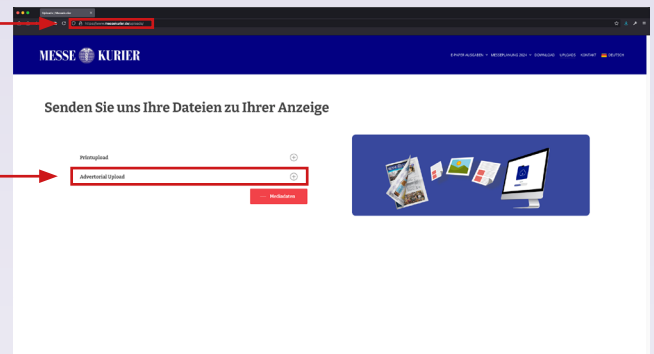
Uploads | Messe.de

https://www.messekurier.de/upload

MESSE KURIER

E-PAPER AUSGABEN MESSEPLANUNG 2024 DOWNLOADS UPLOADS KONTAKT DEUTSCH

Senden Sie uns Ihre Dateien zu Ihrer Anzeige

Printupload

Advertorial Upload

Mediadaten